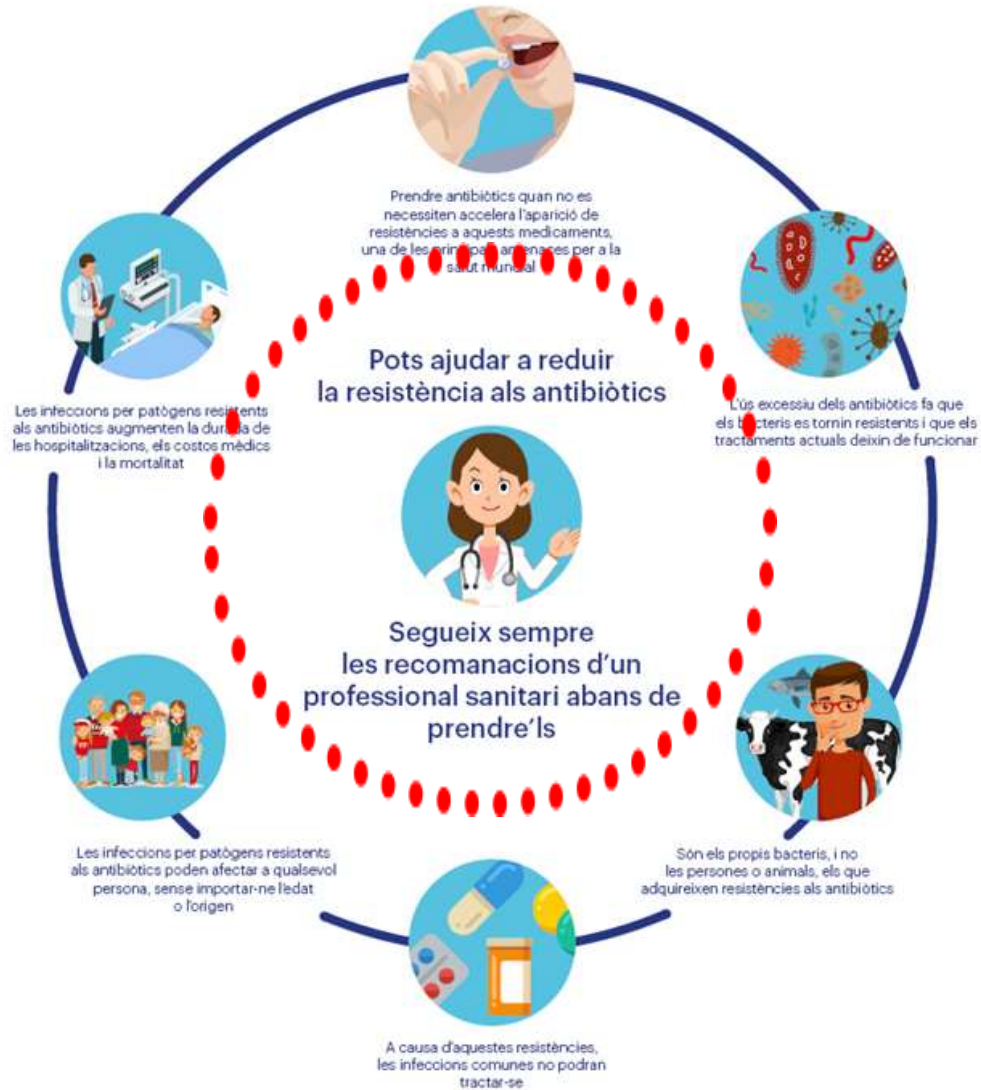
Prendre antibiòtics quan no es necessiten accelera l'aparició de resistències a aquests medicaments, una de les principals amenaces per a la salut mundial

L'ús excessiu dels antibiòtics fa que els bacteris es tornin resistents i que els tractaments actuals deixin de funcionar

Són els propis bacteris, i no les persones o animals, els que adquireixen resistències als antibiòtics

A causa d'aquestes resistències, les infeccions comunes no podran tractar-se

Les infeccions per patògens resistents als antibiòtics poden afectar a qualsevol persona, sense importar-ne l'edat o l'origen

Les infeccions per patògens resistents als antibiòtics augmenten la durada de les hospitalitzacions, els costos mèdics i la mortalitat

Pots ajudar a reduir la resistència als antibiòtics

Segueix sempre les recomanacions d'un professional sanitari abans de prendre'ls